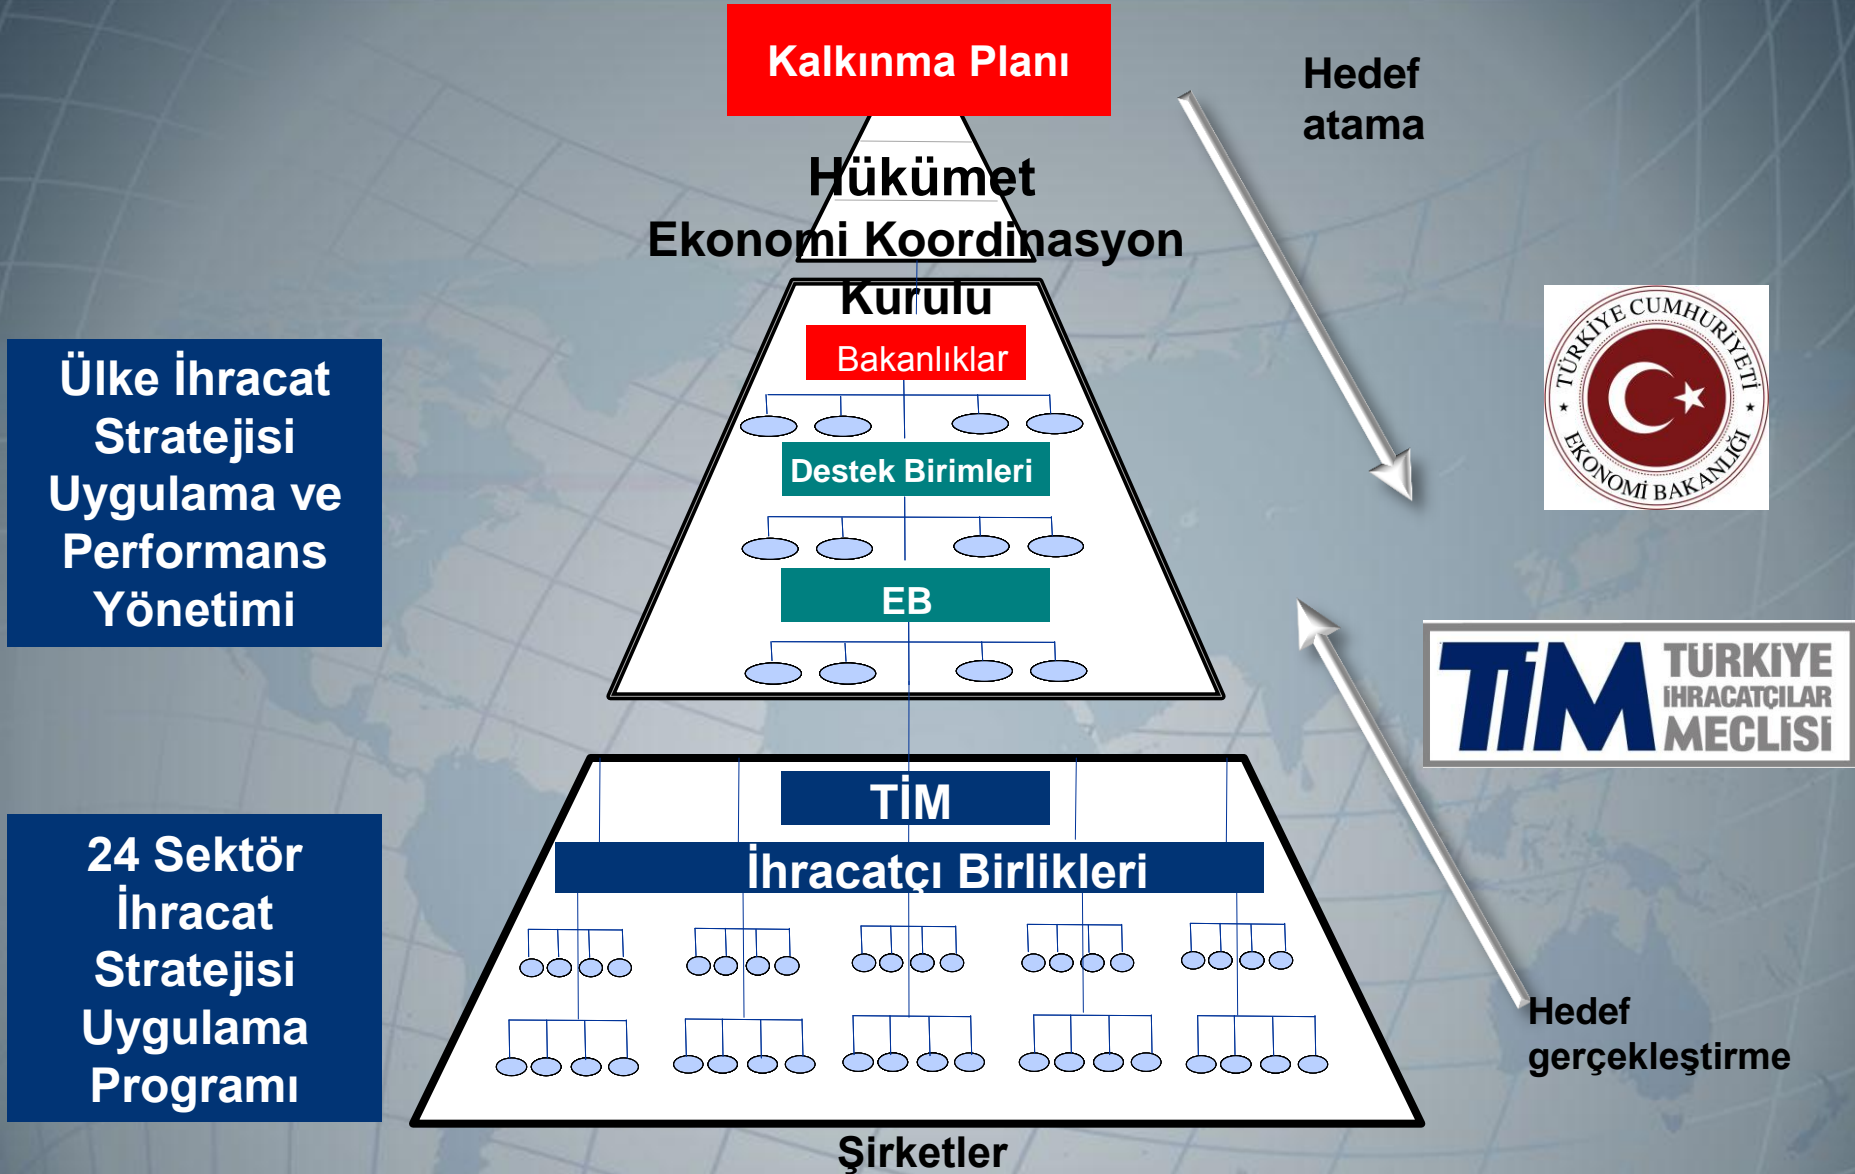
Kalkınma Planı

Hedef atama

Hükümet
Ekonomi Koordinasyon Kurulu

Ülke İhracat Stratejisi Uygulama ve Performans Yönetimi

Bakanlıklar

TÜRKİYE CUMHURİYETİ EKONOMİ BAKANLIĞI

Destek Birimleri

EB

TİM TÜRKİYE İHRACATÇILAR MECLİSİ

TİM

İhracatçı Birlikleri

24 Sektör İhracat Stratejisi Uygulama Programı

Hedef gerçekleştirme

Şirketler